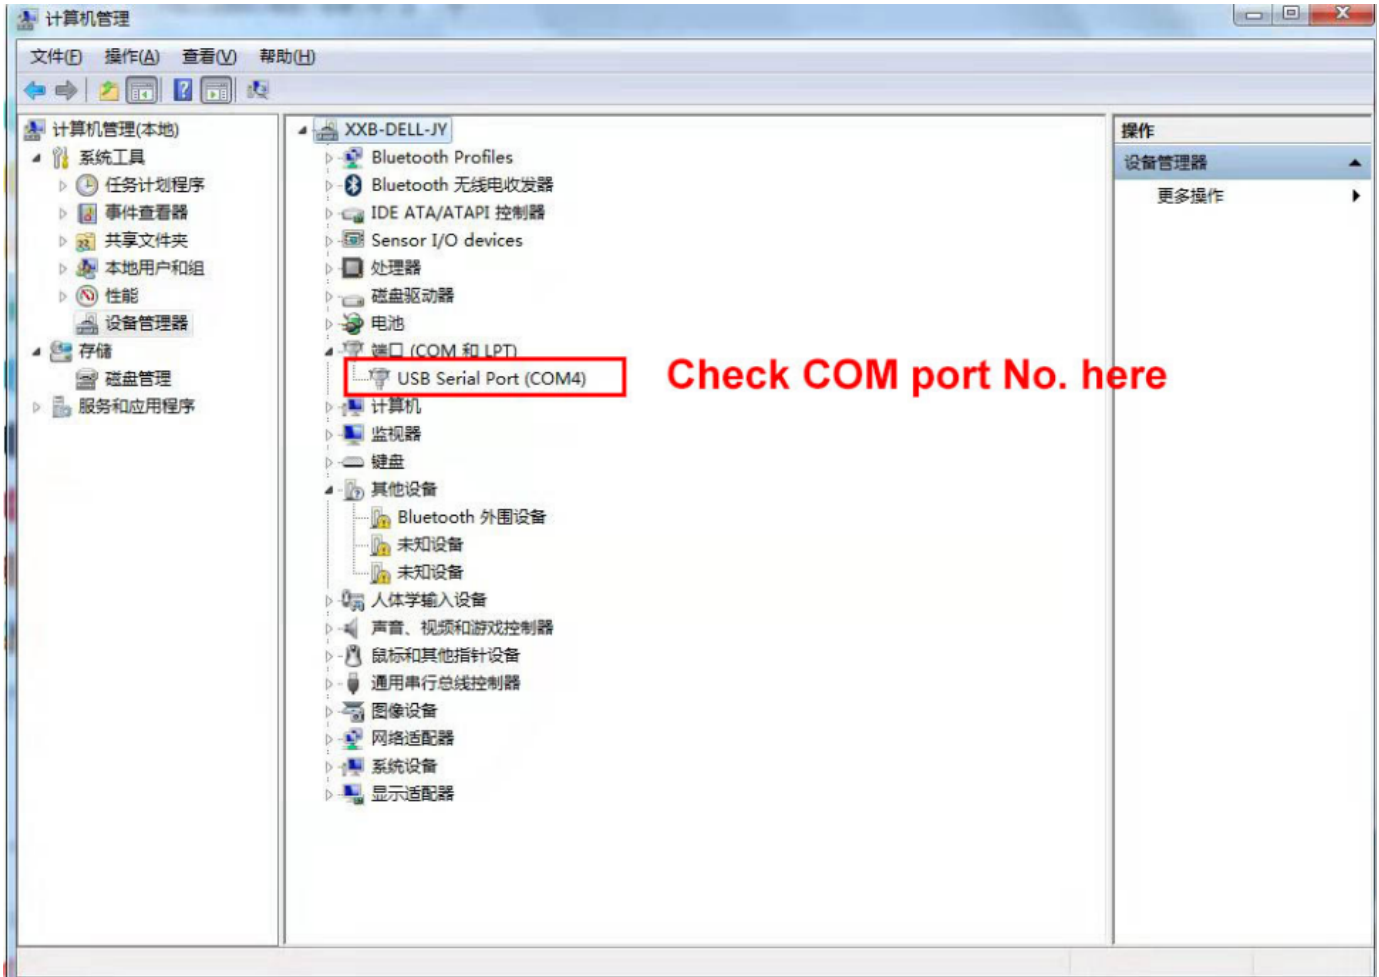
计算机管理

文件(F) 操作(A) 查看(V) 帮助(H)

计算机管理(本地)
系统工具
任务计划程序
事件查看器
共享文件夹
本地用户和组
性能
设备管理器
存储
磁盘管理
服务和应用程序

XXB-DELL-JY
Bluetooth Profiles
Bluetooth 无线电收发器
IDE ATA/ATAPI 控制器
Sensor I/O devices
处理器
磁盘驱动器
电池
端口 (COM 和 LPT)
USB Serial Port (COM4)
计算机
监视器
键盘
其他设备
Bluetooth 外围设备
未知设备
未知设备
人体学输入设备
声音、视频和游戏控制器
鼠标和其他指针设备
通用串行总线控制器
图像设备
网络适配器
系统设备
显示适配器

Check COM port No. here

操作
设备管理器
更多操作